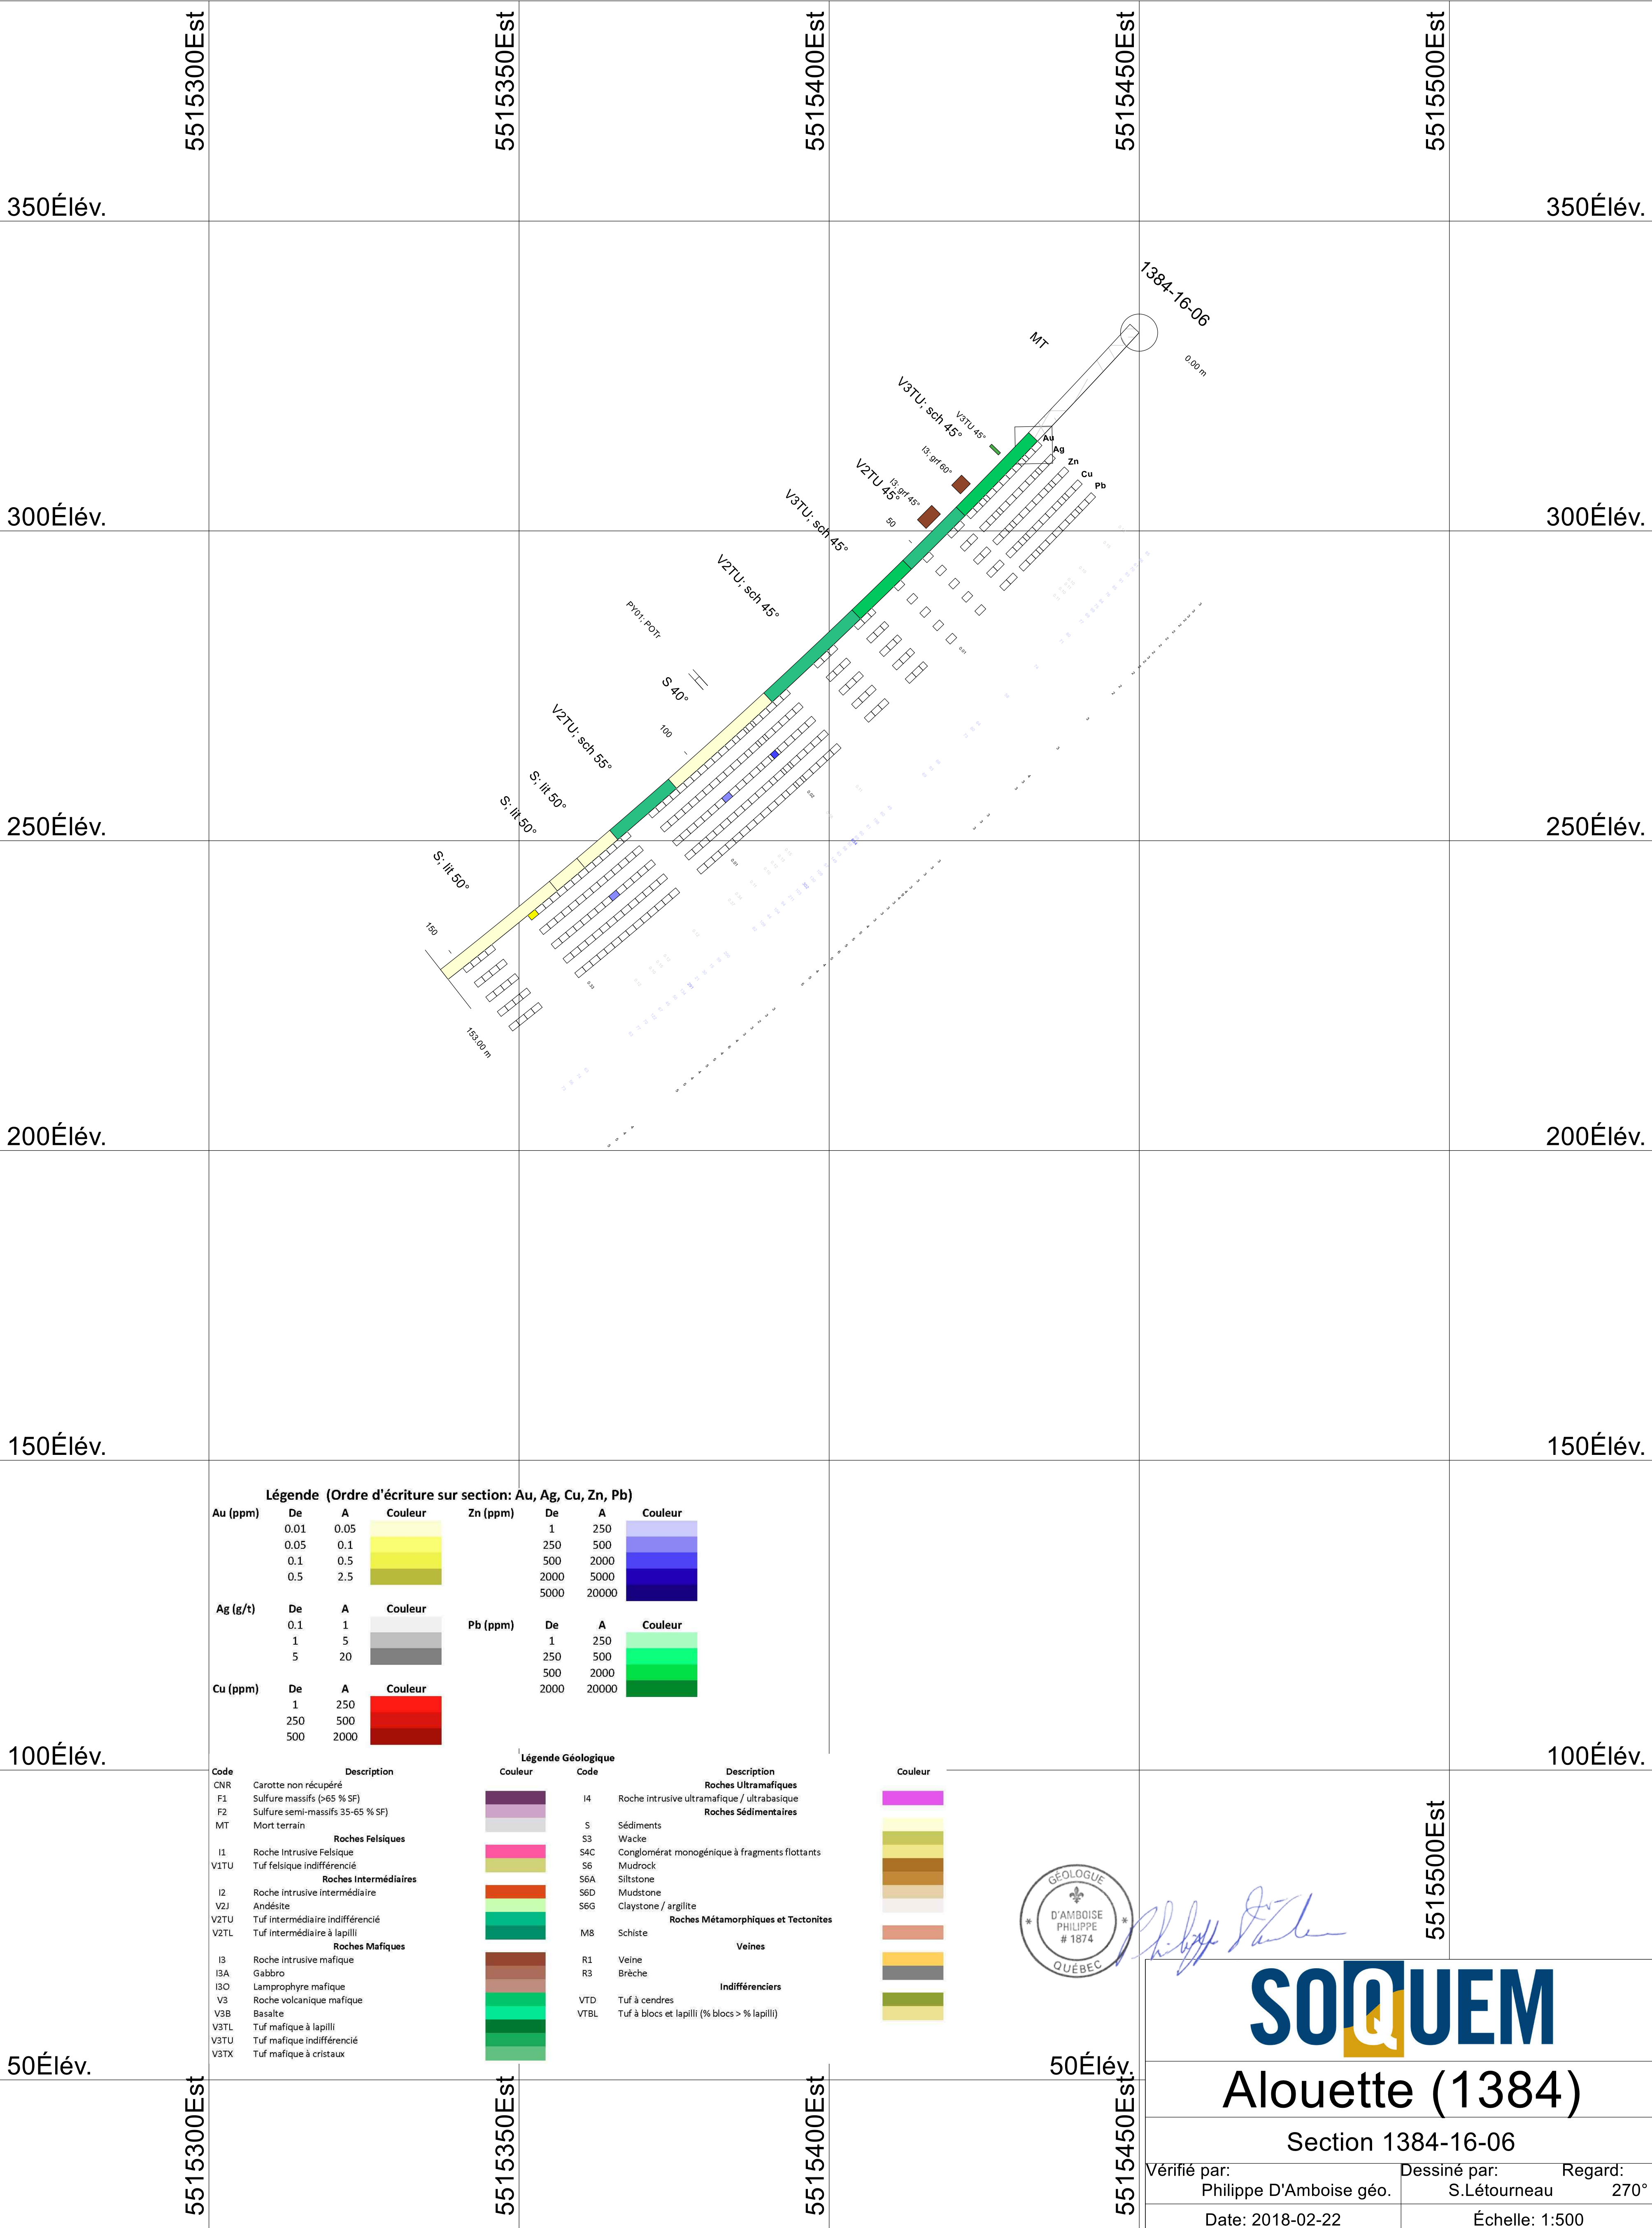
551530OEst
551535OEst
551540OEst
551545OEst
551550OEst

350Élév.
350Élév.

1384-16-06
MT
0.00 m
V3TU; sch 45°
V3TU 45°
I3; grf 60°
V2TU 45°
I3; grf 45°
Au
Ag
Zn
Cu
Pb
50
V3TU; sch 45°

300Élév.
300Élév.

V2TU; sch 45°
PY01; POTr
S 40°
100
V2TU; sch 55°
S; lit 50°
S; lit 50°

250Élév.
250Élév.

S; lit 50°
150
153.00 m

200Élév.
200Élév.

150Élév.
150Élév.

Légende (Ordre d'écriture sur section: Au, Ag, Cu, Zn, Pb)

| Au (ppm) | De | A | Couleur |
|---|---|---|---|
| | 0.01 | 0.05 | |
| | 0.05 | 0.1 | |
| | 0.1 | 0.5 | |
| | 0.5 | 2.5 | |

| Zn (ppm) | De | A | Couleur |
|---|---|---|---|
| | 1 | 250 | |
| | 250 | 500 | |
| | 500 | 2000 | |
| | 2000 | 5000 | |
| | 5000 | 20000 | |

| Ag (g/t) | De | A | Couleur |
|---|---|---|---|
| | 0.1 | 1 | |
| | 1 | 5 | |
| | 5 | 20 | |

| Pb (ppm) | De | A | Couleur |
|---|---|---|---|
| | 1 | 250 | |
| | 250 | 500 | |
| | 500 | 2000 | |
| | 2000 | 20000 | |

| Cu (ppm) | De | A | Couleur |
|---|---|---|---|
| | 1 | 250 | |
| | 250 | 500 | |
| | 500 | 2000 | |

100Élév.
100Élév.

Légende Géologique

| Code | Description | Couleur |
|---|---|---|
| CNR | Carotte non récupéré | |
| F1 | Sulfure massifs (>65 % SF) | |
| F2 | Sulfure semi-massifs 35-65 % SF) | |
| MT | Mort terrain | |
| | Roches Felsiques | |
| I1 | Roche Intrusive Felsique | |
| V1TU | Tuf felsique indifférencié | |
| | Roches Intermédiaires | |
| I2 | Roche intrusive intermédiaire | |
| V2J | Andésite | |
| V2TU | Tuf intermédiaire indifférencié | |
| V2TL | Tuf intermédiaire à lapilli | |
| | Roches Mafiques | |
| I3 | Roche intrusive mafique | |
| I3A | Gabbro | |
| I3O | Lamprophyre mafique | |
| V3 | Roche volcanique mafique | |
| V3B | Basalte | |
| V3TL | Tuf mafique à lapilli | |
| V3TU | Tuf mafique indifférencié | |
| V3TX | Tuf mafique à cristaux | |

| Code | Description | Couleur |
|---|---|---|
| | Roches Ultramafiques | |
| I4 | Roche intrusive ultramafique / ultrabasique | |
| | Roches Sédimentaires | |
| S | Sédiments | |
| S3 | Wacke | |
| S4C | Conglomérat monogénique à fragments flottants | |
| S6 | Mudrock | |
| S6A | Siltstone | |
| S6D | Mudstone | |
| S6G | Claystone / argilite | |
| | Roches Métamorphiques et Tectonites | |
| M8 | Schiste | |
| | Veines | |
| R1 | Veine | |
| R3 | Brèche | |
| | Indifférenciers | |
| VTD | Tuf à cendres | |
| VTBL | Tuf à blocs et lapilli (% blocs > % lapilli) | |

GÉOLOGUE
D'AMBOISE
PHILIPPE
# 1874
QUÉBEC

551550OEst

SOQUEM

50Élév.
50Élév.

Alouette (1384)
Section 1384-16-06
Vérifié par:
Philippe D'Amboise géo.
Dessiné par:
S.Létourneau
Regard:
270°
Date: 2018-02-22
Échelle: 1:500

551530OEst
551535OEst
551540OEst
551545OEst